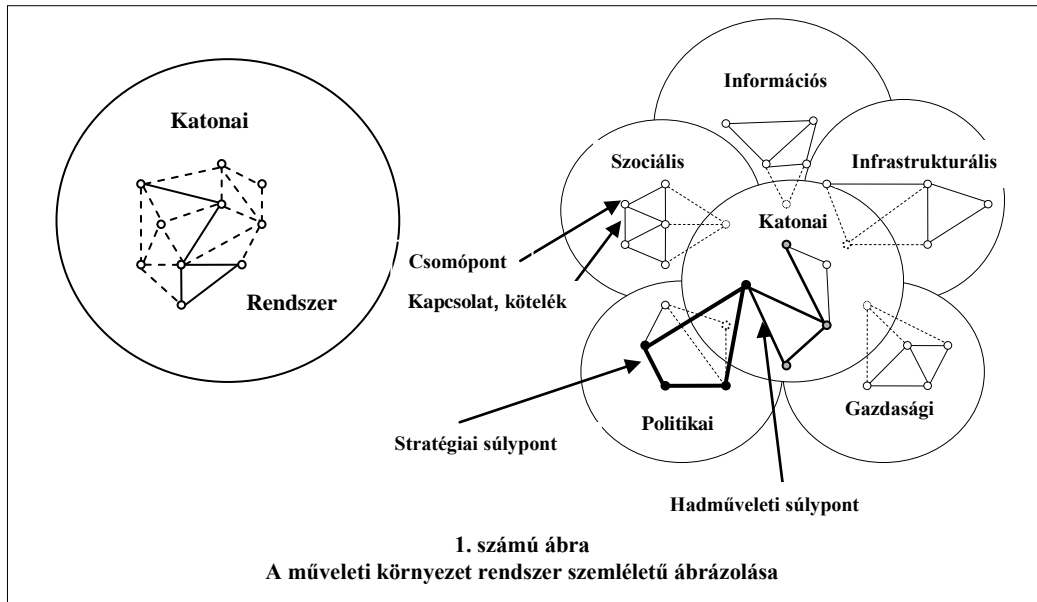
Katonai

Rendszer

Információs

Szociális

Infrastrukturális

Katonai

Csomópont

Kapcsolat, kötelék

Politikai

Gazdasági

Stratégiai súlypont

Hadműveleti súlypont

1. számú ábra
A műveleti környezet rendszer szemléletű ábrázolása